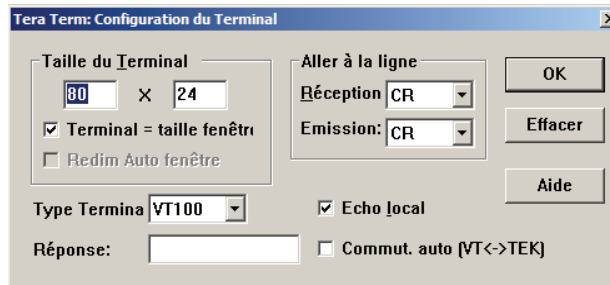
Tera Term: Configuration du Terminal

Taille du Terminal
80 X 24
Terminal = taille fenêtre
Redim Auto fenêtre

Aller à la ligne
Réception CR
Emission: CR

OK
Effacer
Aide

Type Termina VT100
Echo local
Réponse:
Commut. auto (VT<->TEK)